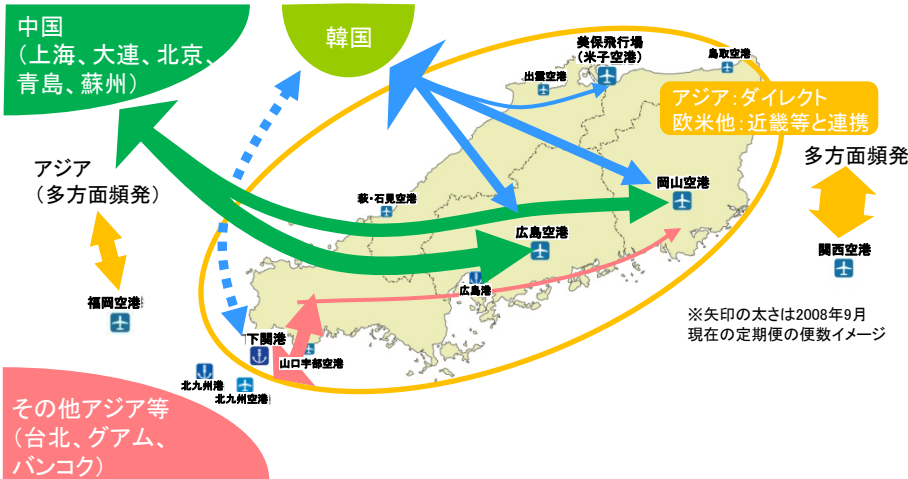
中国
（上海、大連、北京、青島、蘇州）

韓国

美保飛行場
（米子空港）

鳥取空港

出雲空港

アジア：ダイレクト
欧米他：近畿等と連携

多方面頻発

アジア
（多方面頻発）

萩・石見空港

岡山空港

広島空港

関西空港

福岡空港

広島港

※矢印の太さは2008年9月
現在の定期便の便数イメージ

下関港

山口宇部空港

北九州港

北九州空港

その他アジア等
（台北、グアム、バンコク）